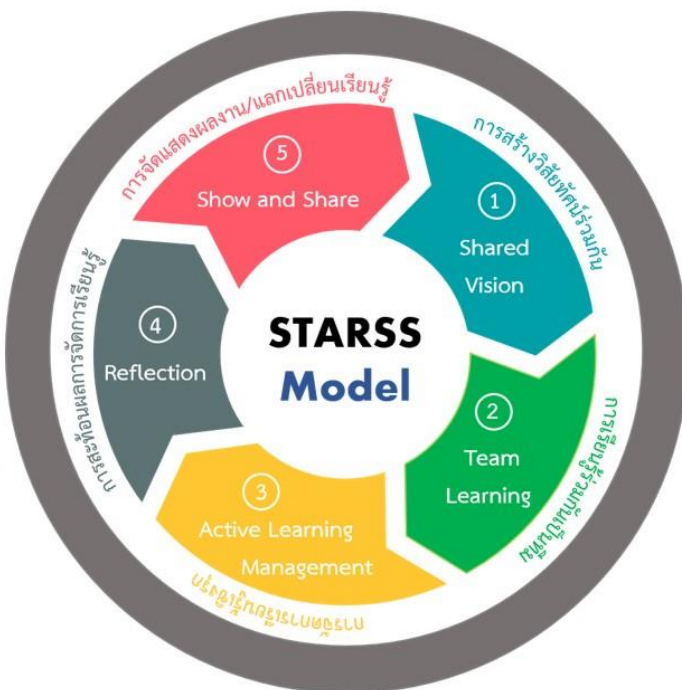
STARSS Model

การสร้างวิสัยทัศน์ร่วมกัน
1
Shared Vision

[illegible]
2
Team Learning

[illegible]
3
Active Learning Management

การสะท้อนผลการจัดการเรียนรู้
4
Reflection

การจัดแสดงผลงาน/แลกเปลี่ยนเรียนรู้
5
Show and Share